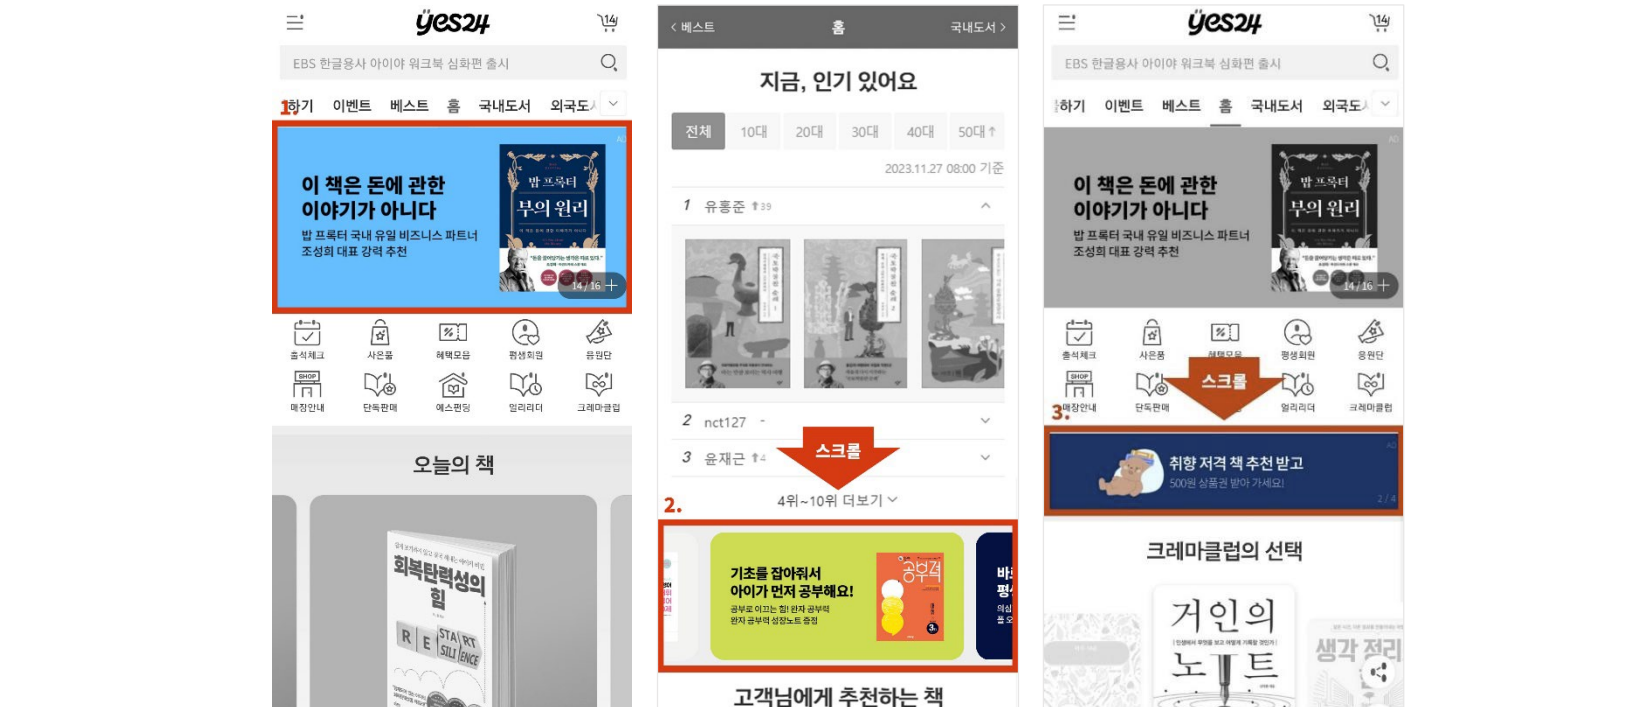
yes24

EBS 한글용사 아이야 워크북 심화편 출시

1. 하기 이벤트 베스트 홈 국내도서 외국도

AD

이 책은 돈에 관한 이야기가 아니다

밥 프록터 국내 유일 비즈니스 파트너 조성희 대표 강력 추천

밥 프록터 부의 원리

14 / 16 +

출석체크 사은품 혜택모음 평생회원 응원단

매장안내 단독판매 예스펀딩 얼리리더 크레마클럽

오늘의 책

회복탄력성의 힘

START

< 베스트 홈 국내도서 >

지금, 인기 있어요

| 전체 | 10대 | 20대 | 30대 | 40대 | 50대 ↑ |
|---|---|---|---|---|---|

2023.11.27 08:00 기준

1 유홍준 ↑39

2 nct127 -

3 윤재근 ↑4

스크롤

2.

4위~10위 더보기

기초를 잡아줘서 아이가 먼저 공부해요!

공부로 이끄는 힘! 완자 공부력 완자 공부력 성장노트 증정

공부력

고객님에게 추천하는 책

yes24

EBS 한글용사 아이야 워크북 심화편 출시

하기 이벤트 베스트 홈 국내도서 외국도

AD

이 책은 돈에 관한 이야기가 아니다

밥 프록터 국내 유일 비즈니스 파트너 조성희 대표 강력 추천

밥 프록터 부의 원리

14 / 16 +

출석체크 사은품 혜택모음 평생회원 응원단

3. 매장안내 단독판매 얼리리더 크레마클럽

스크롤

AD

취향 저격 책 추천받고

500원 상품권 받아 가세요!

2 / 4

크레마클럽의 선택

거인의 노트

생각 정리